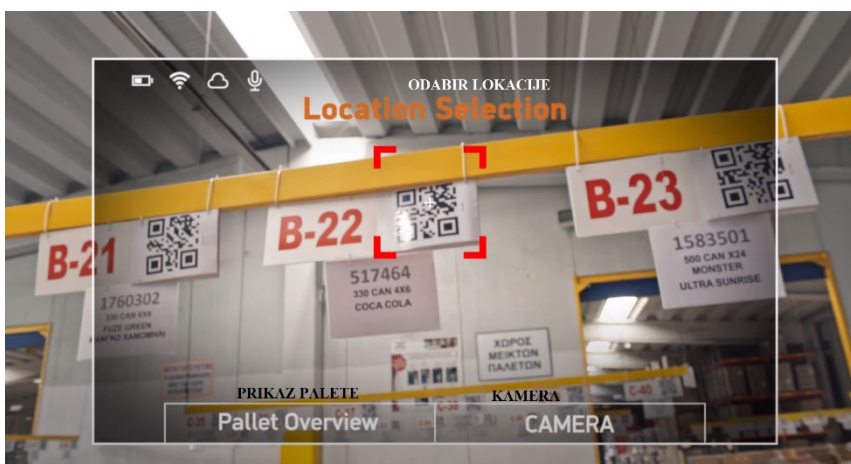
ODABIR LOKACIJE
Location Selection

B-21
1760302
330 CAN 6X4
FUZE GREEN
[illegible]

B-22
517464
330 CAN 4X6
COCA COLA

B-23
1583501
500 CAN X24
MONSTER
ULTRA SUNRISE

ΧΩΡΟΣ
ΜΕΙΚΤΩΝ
ΠΑΛΕΤΩΝ

C-40

PRIKAZ PALETE
Pallet Overview

KAMERA
CAMERA